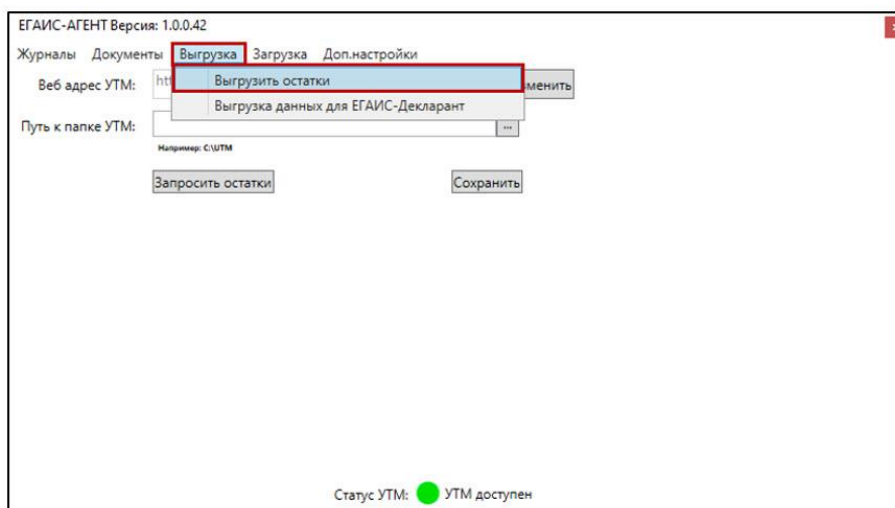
ЕГАИС-АГЕНТ Версия: 1.0.0.42

Журналы Документы Выгрузка Загрузка Доп.настройки

Веб адрес УТМ: htt

Выгрузить остатки

Выгрузка данных для ЕГАИС-Декларант

менить

Путь к папке УТМ:

...

Например: C:\UTM

Запросить остатки

Сохранить

Статус УТМ: УТМ доступен